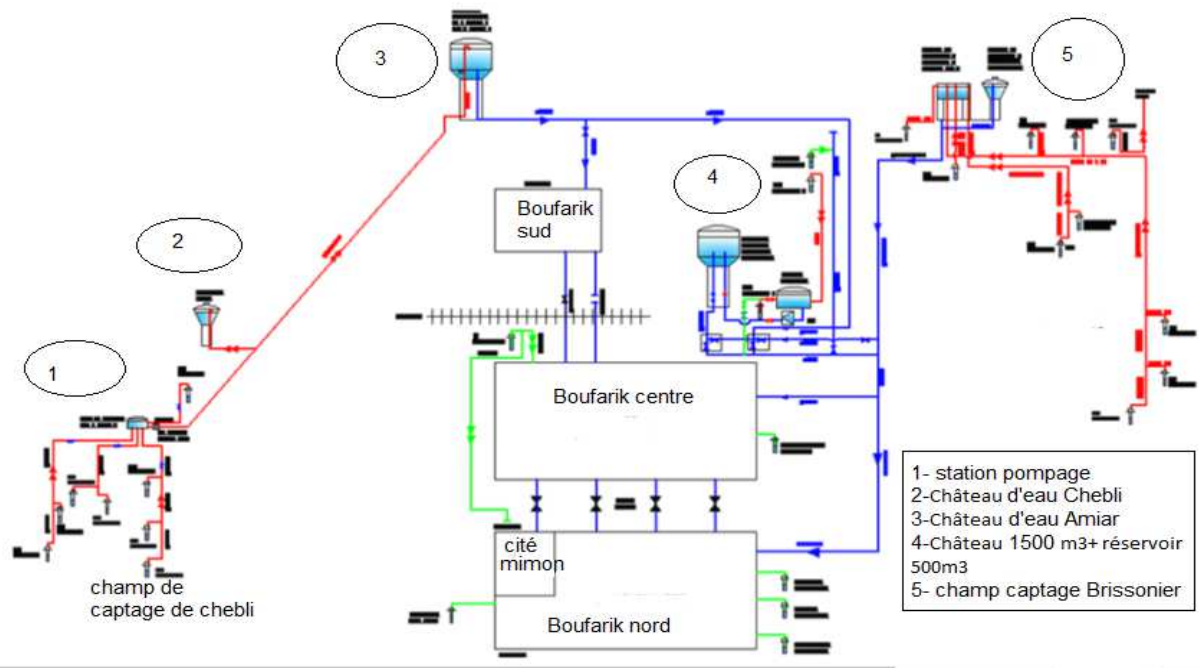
3

5

4

2

1

Boufarik sud

Boufarik centre

cité mimon

Boufarik nord

champ de captage de chebli

1- station pompage
2-Château d'eau Chebli
3-Château d'eau Amiar
4-Château 1500 m3+ réservoir 500m3
5- champ captage Brissonier